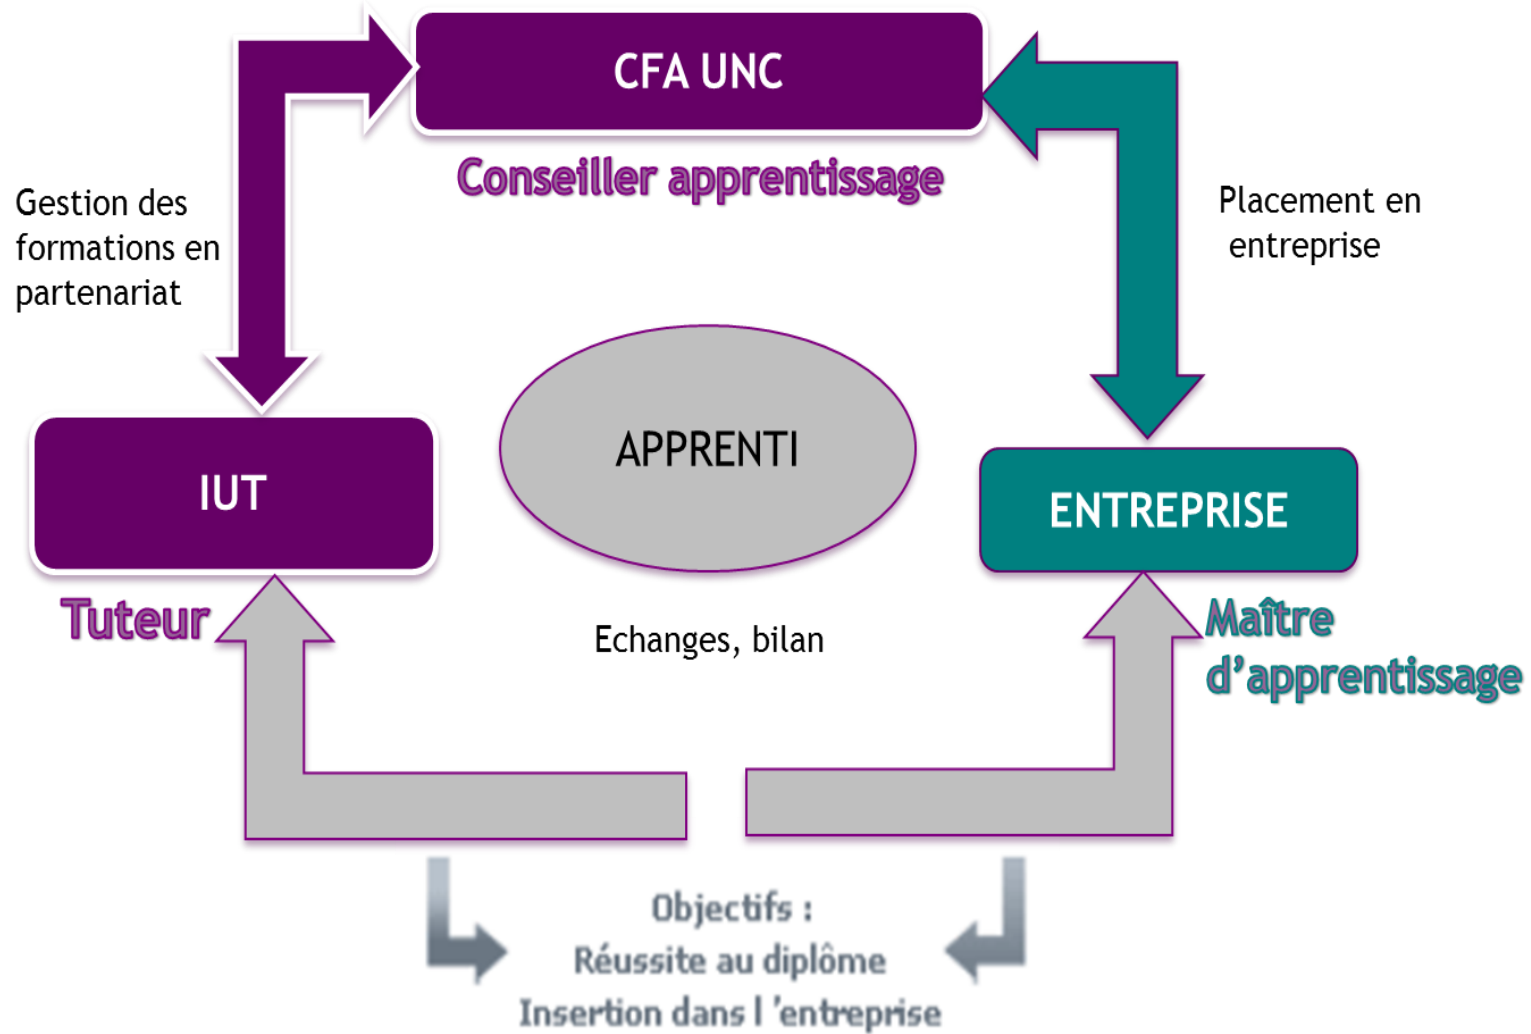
CFA UNC

Conseiller apprentissage

Gestion des formations en partenariat

Placement en entreprise

APPRENTI

IUT

ENTREPRISE

Tuteur

Echanges, bilan

Maître d'apprentissage

Objectifs :
Réussite au diplôme
Insertion dans l 'entreprise